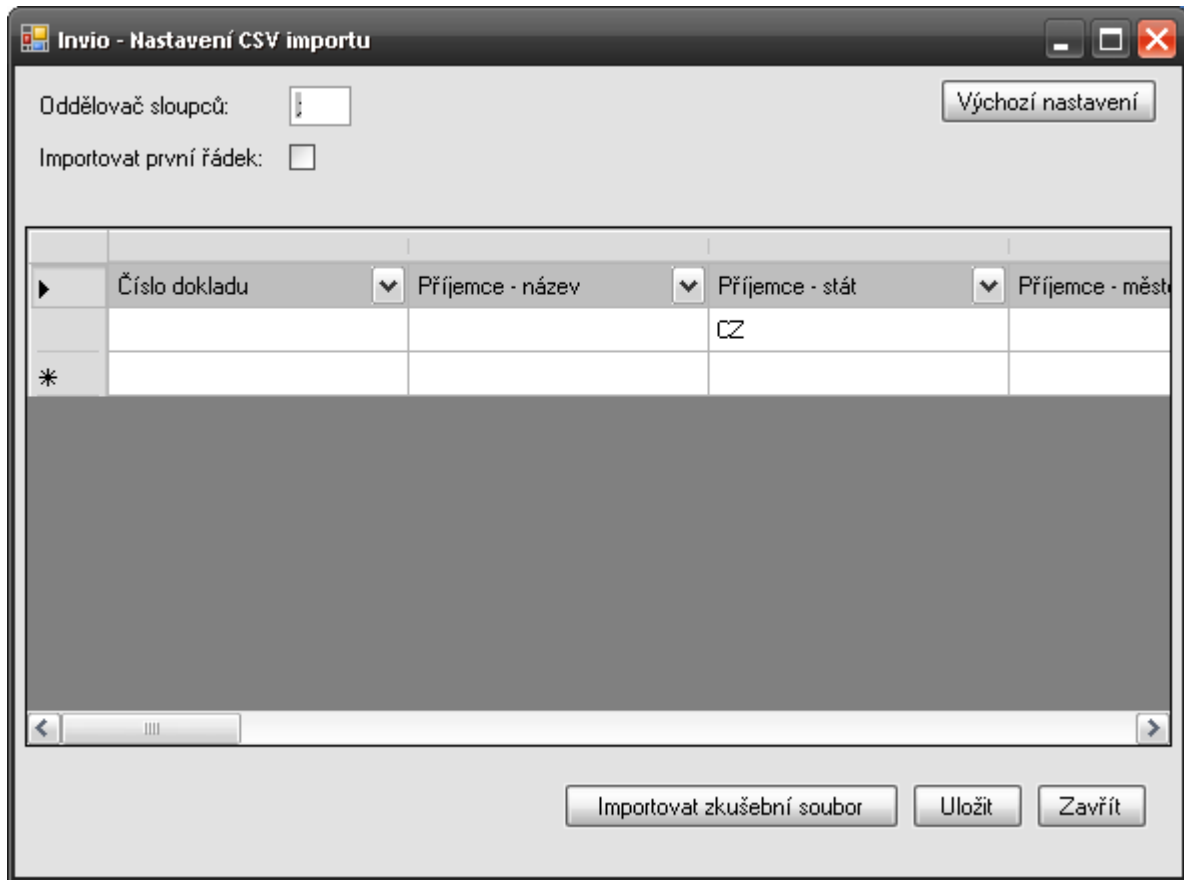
Invio - Nastavení CSV importu

Oddělovač sloupců: ;

Výchozí nastavení

Importovat první řádek:

| | Číslo dokladu | Příjemce - název | Příjemce - stát | Příjemce - měst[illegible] |
|---|---|---|---|---|
| | | | CZ | |
| * | | | | |

Importovat zkušební soubor

Uložit

Zavřít